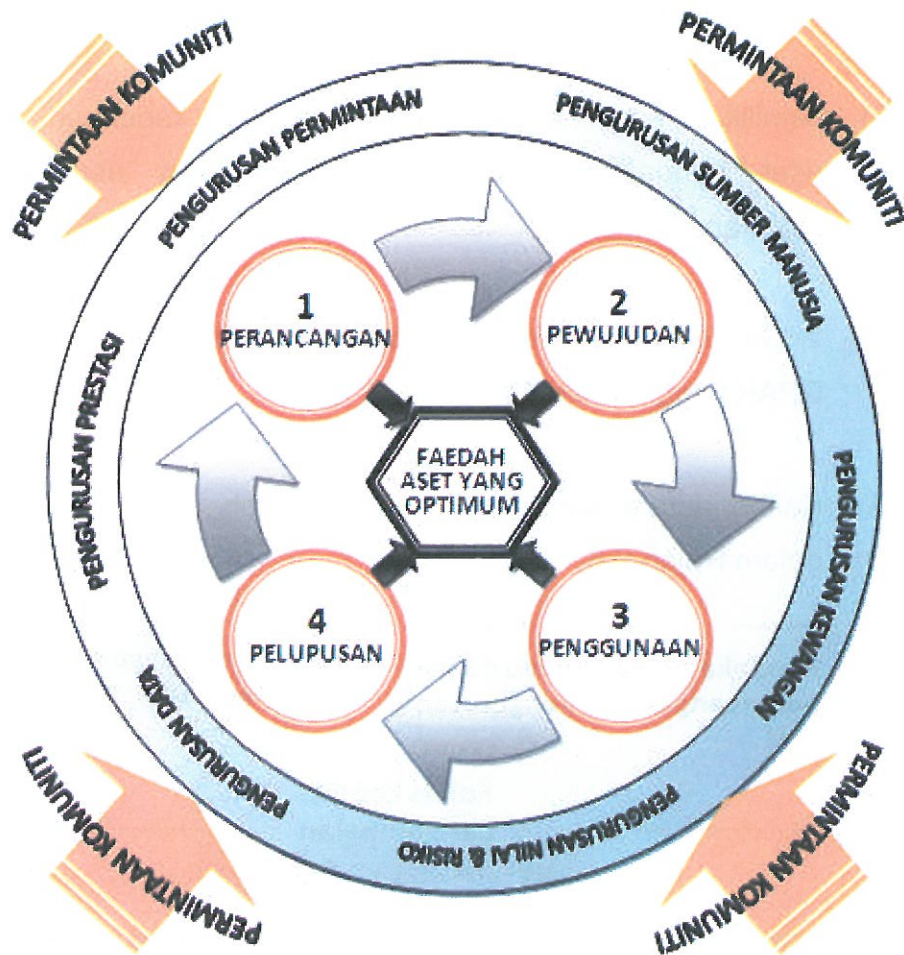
PERMINTAAN KOMUNITI

PERMINTAAN KOMUNITI

PENGURUSAN PERMINTAAN

PENGURUSAN SUMBER MANUSIA

PENGURUSAN PRESTASI

1
PERANCANGAN

2
PEWUJUDAN

FAEDAH ASET YANG OPTIMUM

PENGURUSAN KEWANGAN

4
PELUPUSAN

3
PENGGUNAAN

PENGURUSAN DATA

PENGURUSAN NILAI & RISIKO

PERMINTAAN KOMUNITI

PERMINTAAN KOMUNITI